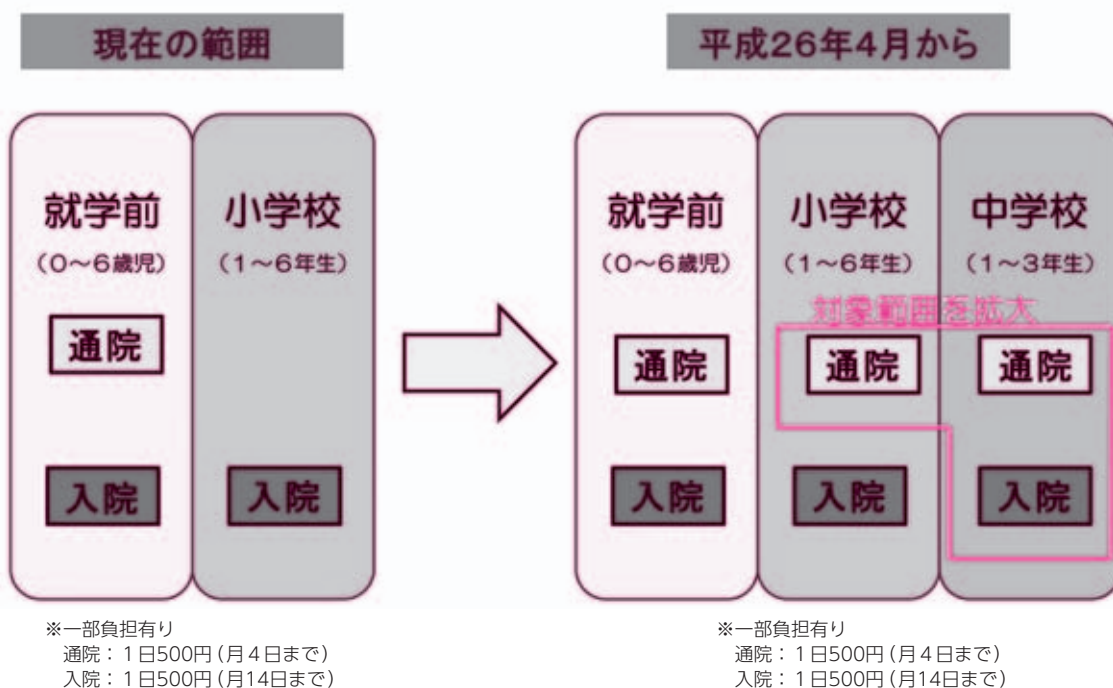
現在の範囲

就学前
（0～6歳児）

通院

入院

小学校
（1～6年生）

入院

※一部負担有り
通院：1日500円（月4日まで）
入院：1日500円（月14日まで）

平成26年4月から

就学前
（0～6歳児）

通院

入院

小学校
（1～6年生）

対象範囲を拡大

通院

入院

中学校
（1～3年生）

通院

入院

※一部負担有り
通院：1日500円（月4日まで）
入院：1日500円（月14日まで）